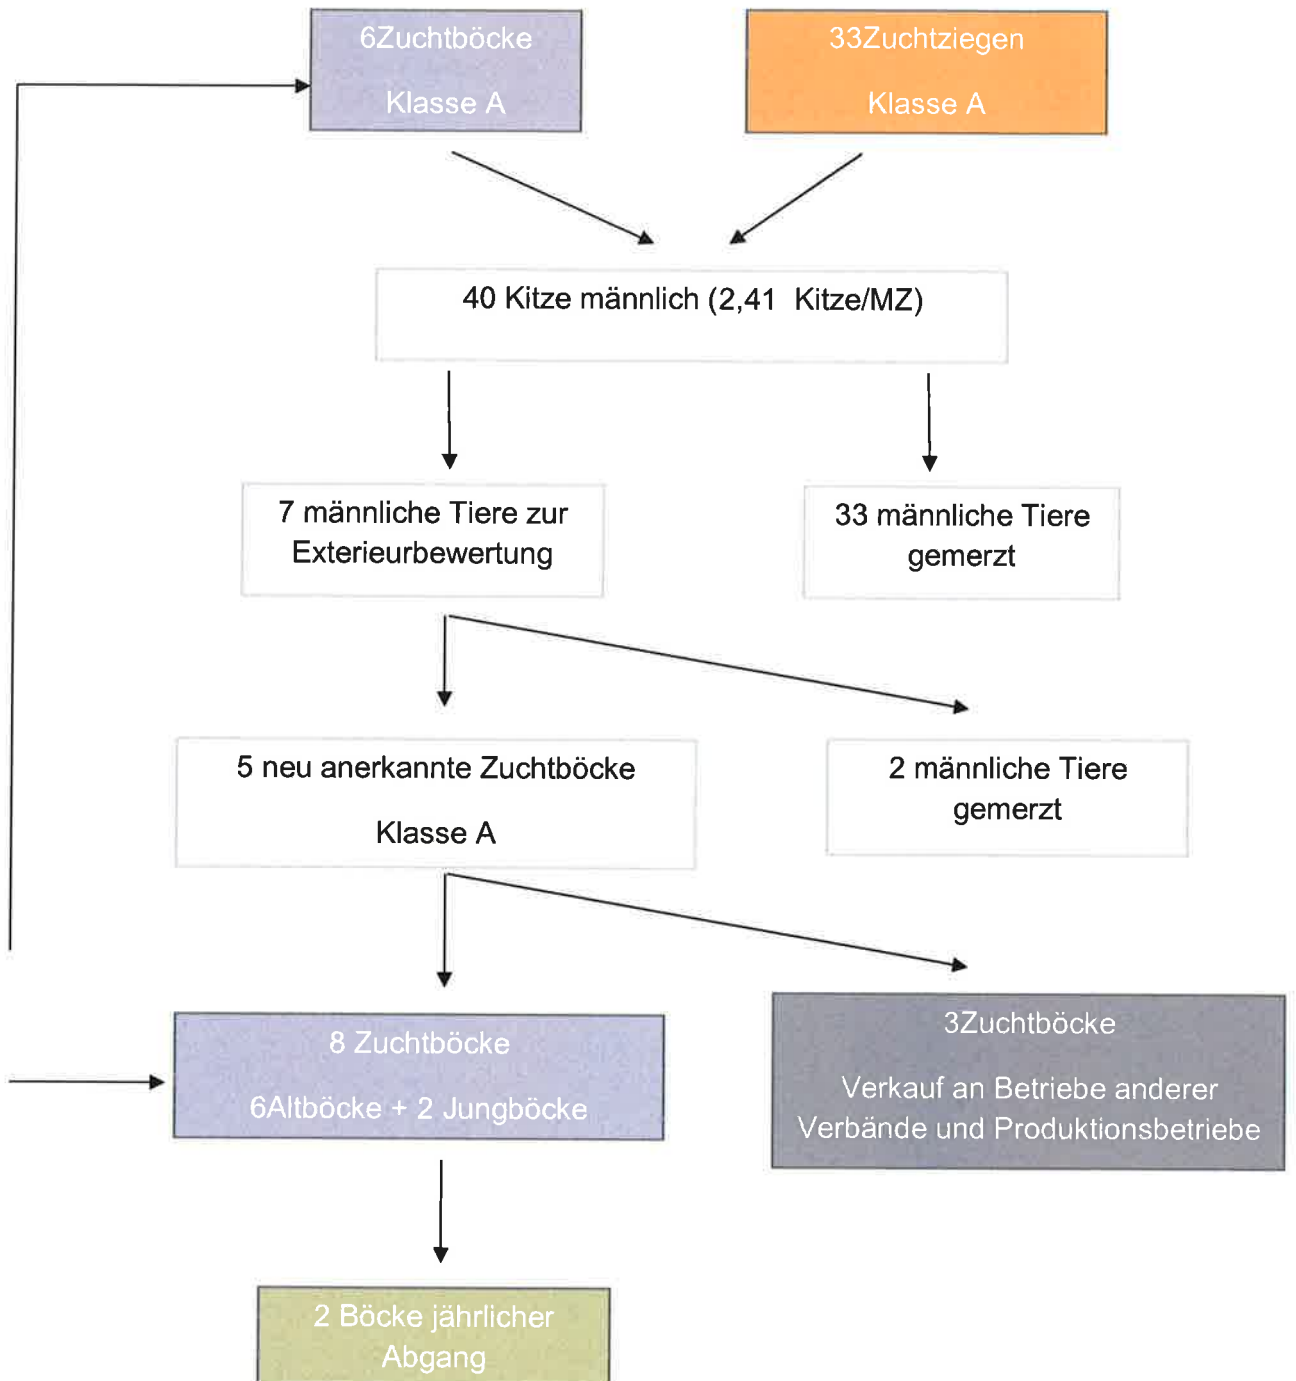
6Zuchtböcke

Klasse A

33Zuchtziegen

Klasse A

40 Kitze männlich (2,41 Kitze/MZ)

7 männliche Tiere zur Exterieurbewertung

33 männliche Tiere gemerzt

5 neu anerkannte Zuchtböcke

Klasse A

2 männliche Tiere gemerzt

8 Zuchtböcke

6Altböcke + 2 Jungböcke

3Zuchtböcke

Verkauf an Betriebe anderer Verbände und Produktionsbetriebe

2 Böcke jährlicher Abgang